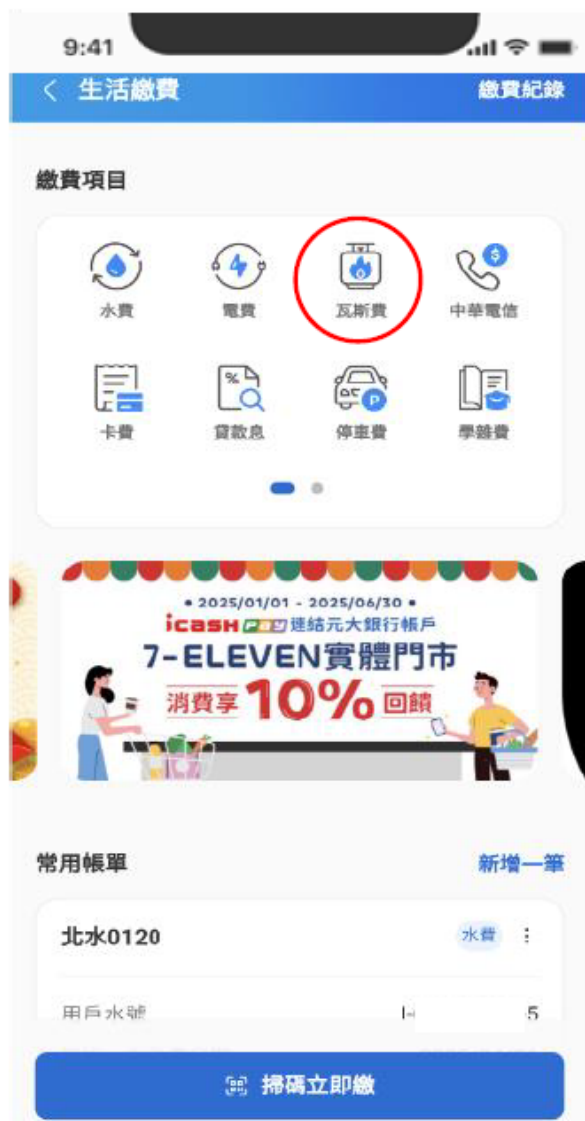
9:41

< 生活繳費

繳費紀錄

繳費項目

水費

電費

瓦斯費

中華電信

卡費

貸款息

停車費

學雜費

• 2025/01/01 - 2025/06/30 •

icash pay 連結元大銀行帳戶

7-ELEVEN實體門市

消費享 10% 回饋

常用帳單

新增一筆

北水0120

水費

用戶水號

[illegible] 5

掃碼立即繳